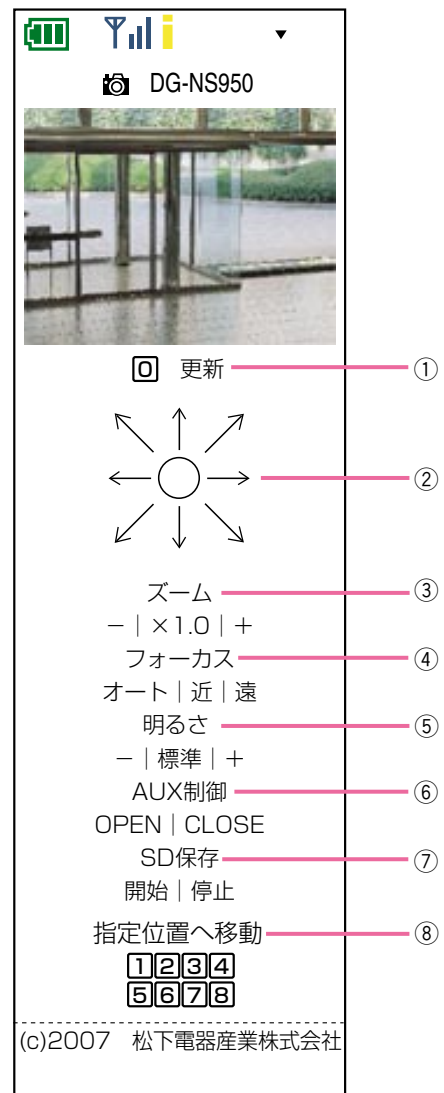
DG-NS950

0 更新 ①

②

ズーム ③

− | ×1.0 | +

フォーカス ④

オート | 近 | 遠

明るさ ⑤

− | 標準 | +

AUX制御 ⑥

OPEN | CLOSE

SD保存 ⑦

開始 | 停止

指定位置へ移動 ⑧

1 2 3 4
5 6 7 8

(c)2007 松下電器産業株式会社